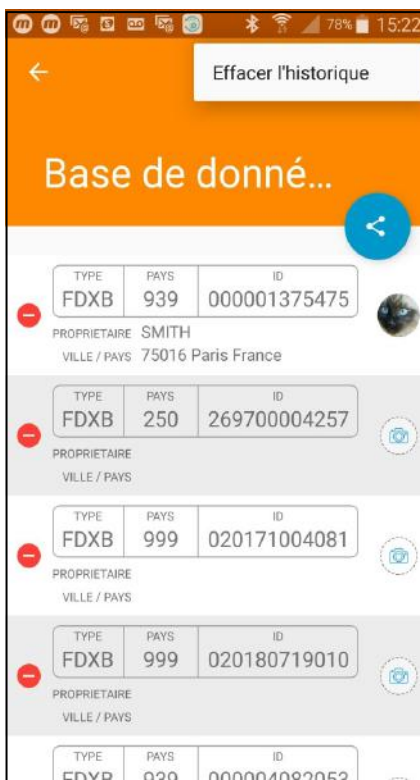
78% 15:22

Effacer l'historique

Base de donné...

| TYPE | PAYS | ID |
|---|---|---|
| FDXB | 939 | 000001375475 |

PROPRIETAIRE SMITH
VILLE / PAYS 75016 Paris France

| TYPE | PAYS | ID |
|---|---|---|
| FDXB | 250 | 269700004257 |

PROPRIETAIRE
VILLE / PAYS

| TYPE | PAYS | ID |
|---|---|---|
| FDXB | 999 | 020171004081 |

PROPRIETAIRE
VILLE / PAYS

| TYPE | PAYS | ID |
|---|---|---|
| FDXB | 999 | 020180719010 |

PROPRIETAIRE
VILLE / PAYS

| TYPE | PAYS | ID |
|---|---|---|
| FDXB | 939 | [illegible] |